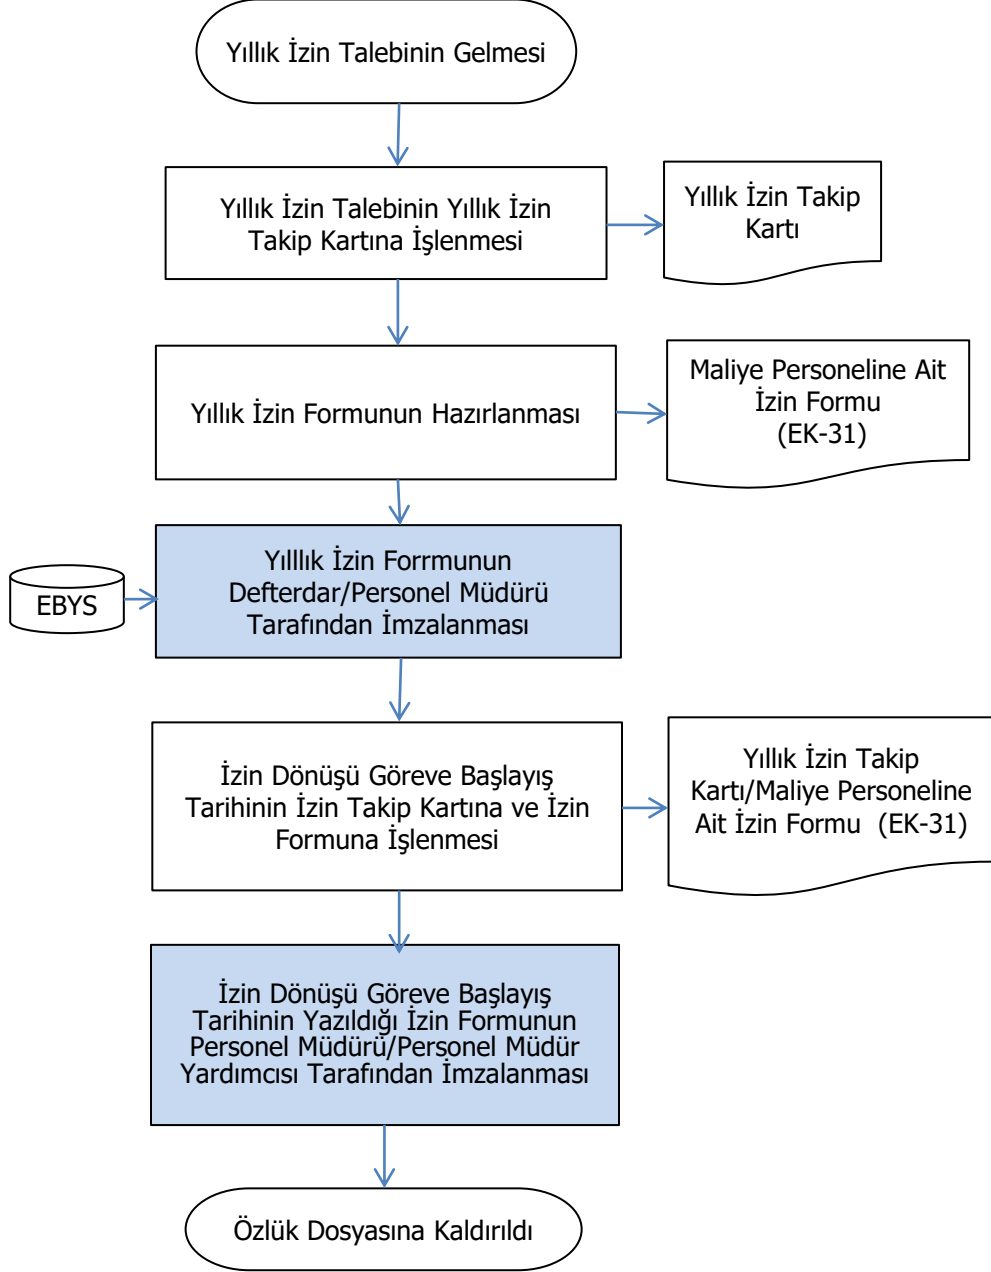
Yıllık İzin Talebinin Gelmesi

Yıllık İzin Talebinin Yıllık İzin Takip Kartına İşlenmesi

Yıllık İzin Takip Kartı

Yıllık İzin Formunun Hazırlanması

Maliye Personeline Ait İzin Formu (EK-31)

EBYS

Yıllık İzin Forrmunun Defterdar/Personel Müdürü Tarafından İmzalanması

İzin Dönüşü Göreve Başlayış Tarihinin İzin Takip Kartına ve İzin Formuna İşlenmesi

Yıllık İzin Takip Kartı/Maliye Personeline Ait İzin Formu (EK-31)

İzin Dönüşü Göreve Başlayış Tarihinin Yazıldığı İzin Formunun Personel Müdürü/Personel Müdür Yardımcısı Tarafından İmzalanması

Özlük Dosyasına Kaldırıldı